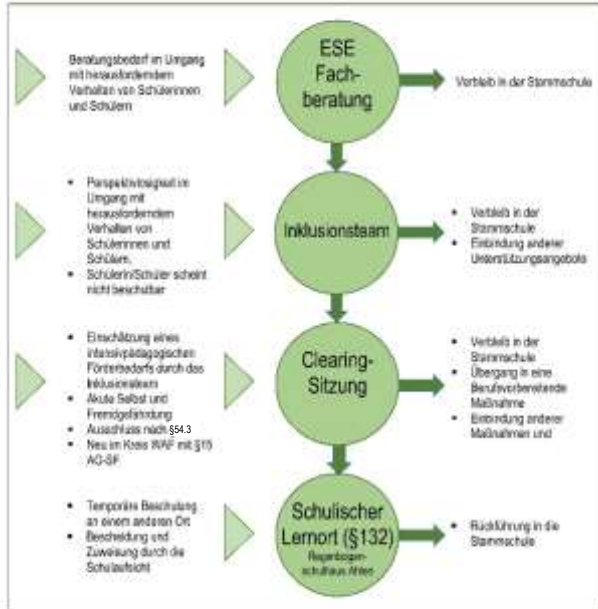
Beratungsbedarf im Umgang mit herausforderndem Verhalten von Schülerinnen und Schülern

ESE Fachberatung

Verbleib in der Stammschule

- Perspektivlosigkeit im Umgang mit herausforderndem Verhalten von Schülerinnen und Schülern.
- Schülerin/Schüler scheint nicht beschulbar

Inklusionsteam

- Verbleib in der Stammschule
- Einbindung anderer Unterstützungsangebote

- Einschätzung eines intensivpädagogischen Förderbedarfs durch das Inklusionsteam
- Akute Selbst und Fremdgefährdung
- Ausschluss nach §54.3
- Neu im Kreis WAF mit §15 AO-SF

Clearing-Sitzung

- Verbleib in der Stammschule
- Übergang in eine Berufsvorbereitende Maßnahme
- Einbindung anderer Maßnahmen und

- Temporäre Beschulung an einem anderen Ort
- Bescheidung und Zuweisung durch die Schulaufsicht

Schulischer Lernort (§132)
Regenbogenschulhaus Ahlen

- Rückführung in die Stammschule